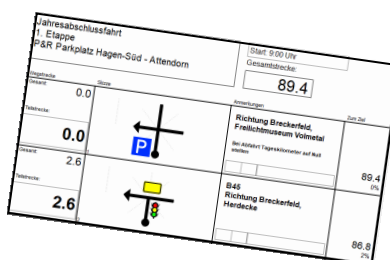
Jahresabschlussfahrt
1. Etappe
P&R Parkplatz Hagen-Süd - Attendorn

Start: 9:00 Uhr
Gesamtstrecke:
89.4

Wegstrecke
Gesamt:
0.0
Teilstrecke:
0.0

Skizze

Anmerkungen
Zum Ziel

Richtung Breckerfeld, Freilichtmuseum Volmetal
Bei Abfahrt Tageskilometer auf Null stellen

89.4
0%

Gesamt:
2.6
Teilstrecke:
2.6

B45
Richtung Breckerfeld, Herdecke

86.8
3%